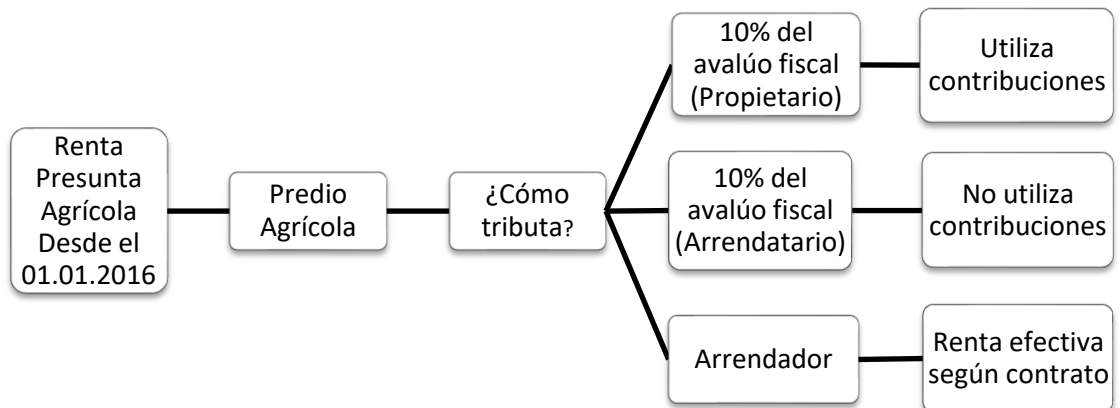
Renta Presunta Agrícola Desde el 01.01.2016

Predio Agrícola

¿Cómo tributa?

10% del avalúo fiscal (Propietario)

Utiliza contribuciones

10% del avalúo fiscal (Arrendatario)

No utiliza contribuciones

Arrendador

Renta efectiva según contrato